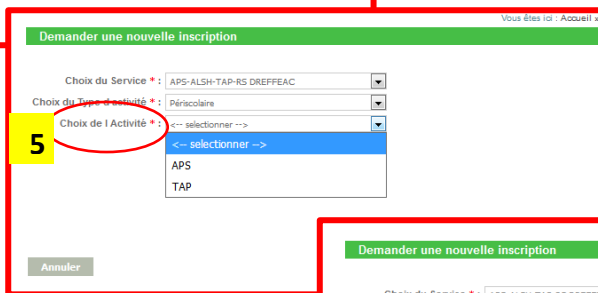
Vous êtes ici : Accueil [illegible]

Demander une nouvelle inscription

Choix du Service * : APS-ALSH-TAP-RS DREFFEAC

Choix du Type d'activité * : Périscolaire

5

Choix de l Activité * : <-- selectionner -->

<-- selectionner -->
APS
TAP

Annuler

Demander une nouvelle inscription

Choix du Service * : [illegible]